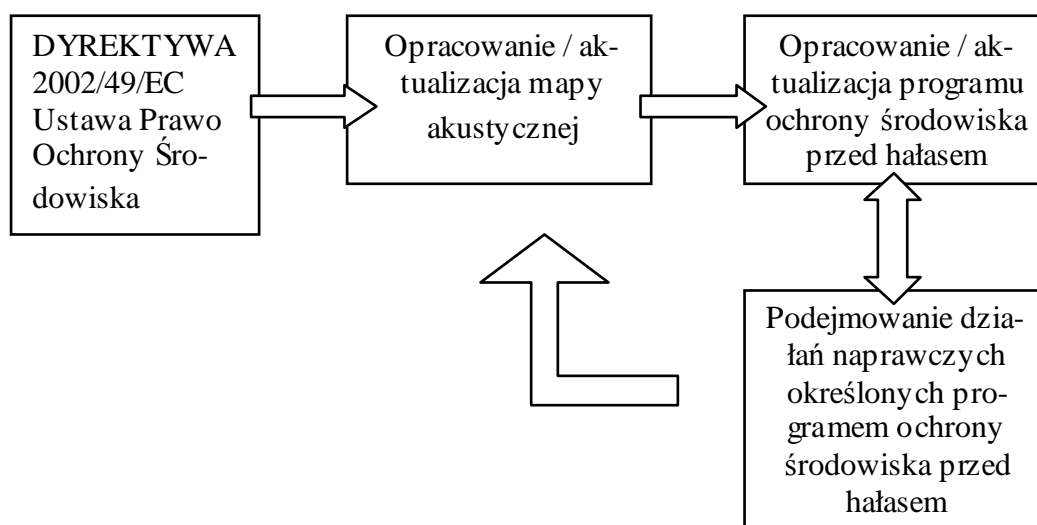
DYREKTYWA 2002/49/EC Ustawa Prawo Ochrony Środowiska

Opracowanie / aktualizacja mapy akustycznej

Opracowanie / aktualizacja programu ochrony środowiska przed hałasem

Podejmowanie działań naprawczych określonych programem ochrony środowiska przed hałasem